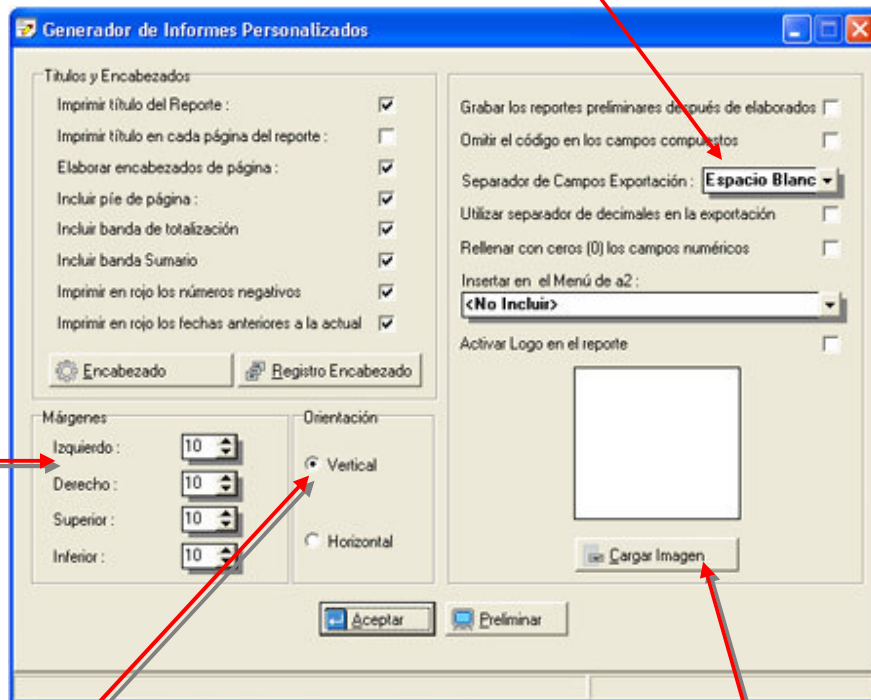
Generador de Informes Personalizados

Titulos y Encabezados

Imprimir título del Reporte :

Imprimir título en cada página del reporte :

Elaborar encabezados de página :

Incluir píe de página :

Incluir banda de totalización

Incluir banda Sumario

Imprimir en rojo los números negativos

Imprimir en rojo los fechas anteriores a la actual

Encabezado

Registro Encabezado

Márgenes

Izquierdo : 10

Derecho : 10

Superior : 10

Inferior : 10

Orientación

Vertical

Horizontal

Grabar los reportes preliminares después de elaborados

Omitir el código en los campos compuestos

Separador de Campos Exportación : Espacio Blanc

Utilizar separador de decimales en la exportación

Rellenar con ceros (0) los campos numéricos

Insertar en el Menú de a2 :

<No Incluir>

Activar Logo en el reporte

Cargar Imagen

Aceptar

Preliminar